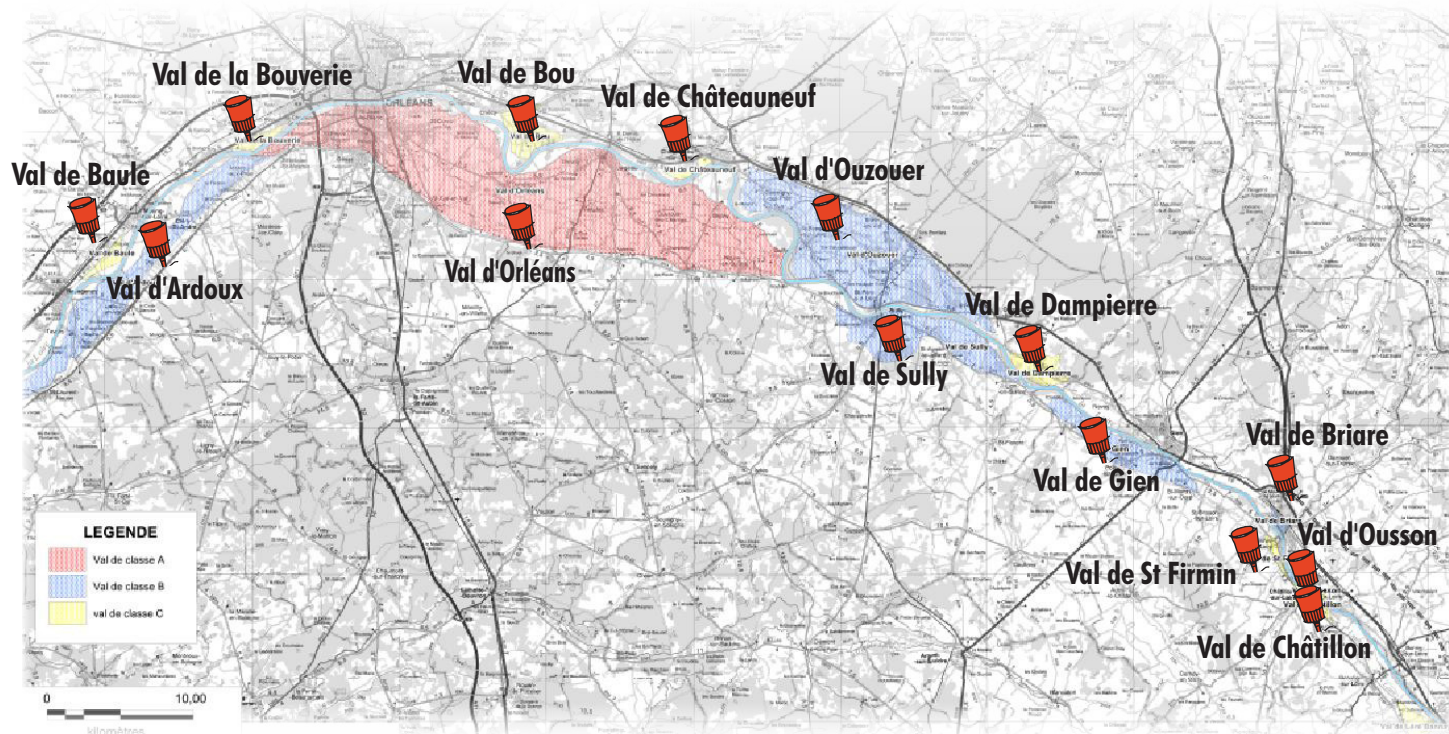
Val de la Bouverie
Val de Bou
Val de Châteauneuf
Val de Baule
Val d'Ouzouer
Val d'Ardoux
Val d'Orléans
Val de Dampierre
Val de Sully
Val de Briare
Val de Gien
Val d'Ousson
Val de St Firmin
Val de Châtillon
ORLEANS

LEGENDE
Val de classe A
Val de classe B
val de classe C

0
10,00
kilomètres